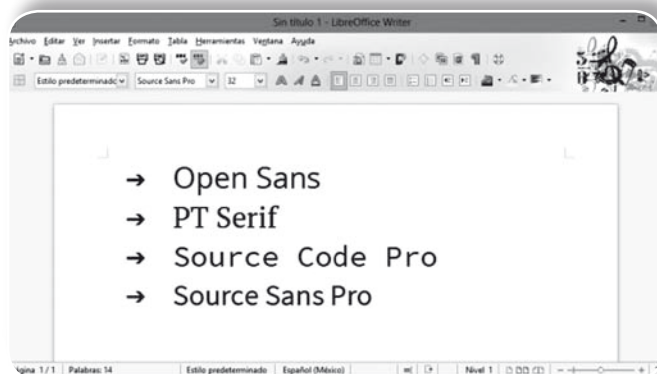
Sin título 1 - LibreOffice Writer

rchivo Editar Ver Insertar Formato Tabla Herramientas Ventana Ayuda

Estilo predeterminado Source Sans Pro 32

→ Open Sans
→ PT Serif
→ Source Code Pro
→ Source Sans Pro

ágina 1 / 1 Palabras: 14 Estilo predeterminado Español (México) Nivel 1